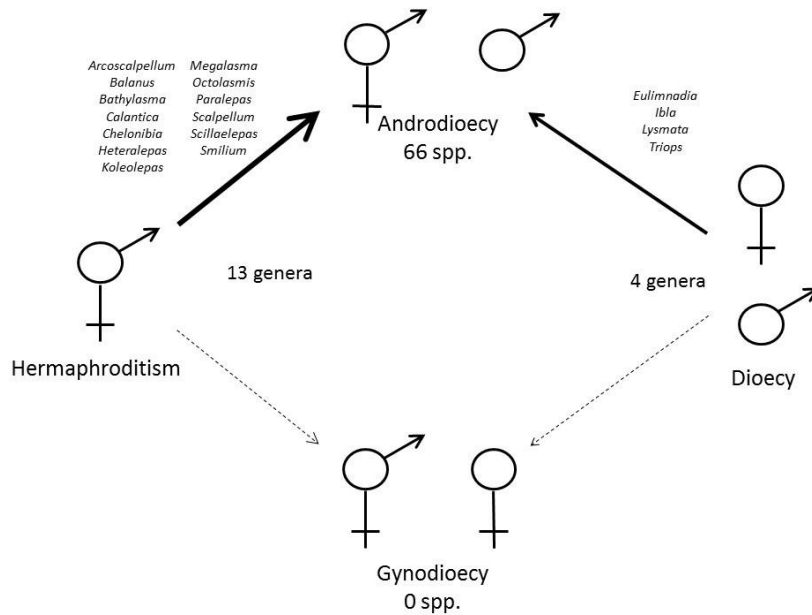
Arcoscalpellum
Balanus
Bathylasma
Calantica
Chelonibia
Heteralepas
Koleolepas

Megalasma
Octolasmis
Paralepas
Scalpellum
Scillaelepas
Smilium

Androdioecy
66 spp.

Eulimnadia
Ibla
Lysmata
Triops

13 genera

4 genera

Hermaphroditism

Dioecy

Gynodioecy
0 spp.